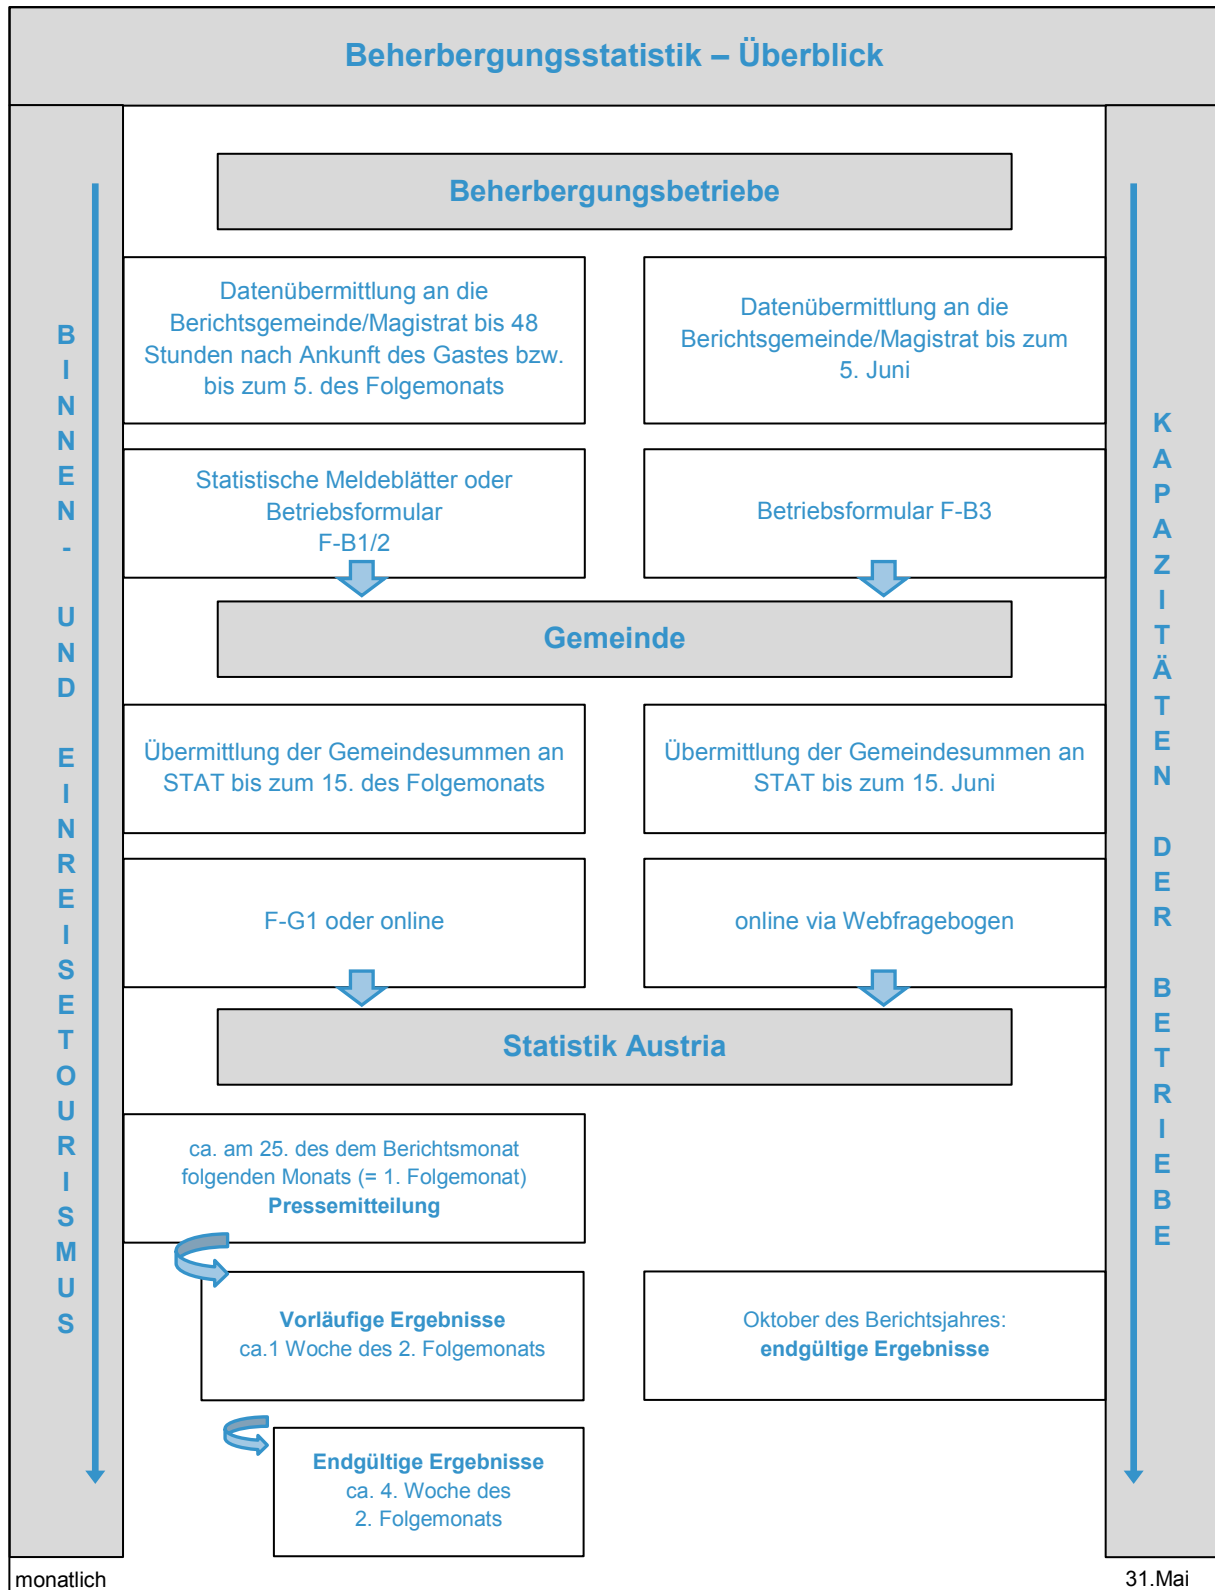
Beherbergungsstatistik – Überblick

BINNEN- UND EINREISETOURISMUS

KAPAZITÄTEN DER BETRIEBE

Beherbergungsbetriebe

Datenübermittlung an die Berichtsgemeinde/Magistrat bis 48 Stunden nach Ankunft des Gastes bzw. bis zum 5. des Folgemonats

Datenübermittlung an die Berichtsgemeinde/Magistrat bis zum 5. Juni

Statistische Meldeblätter oder Betriebsformular F-B1/2

Betriebsformular F-B3

Gemeinde

Übermittlung der Gemeindesummen an STAT bis zum 15. des Folgemonats

Übermittlung der Gemeindesummen an STAT bis zum 15. Juni

F-G1 oder online

online via Webfragebogen

Statistik Austria

ca. am 25. des dem Berichtsmonat folgenden Monats (= 1. Folgemonat) **Pressemitteilung**

**Vorläufige Ergebnisse** ca.1 Woche des 2. Folgemonats

Oktober des Berichtsjahres: **endgültige Ergebnisse**

**Endgültige Ergebnisse** ca. 4. Woche des 2. Folgemonats

monatlich

31.Mai